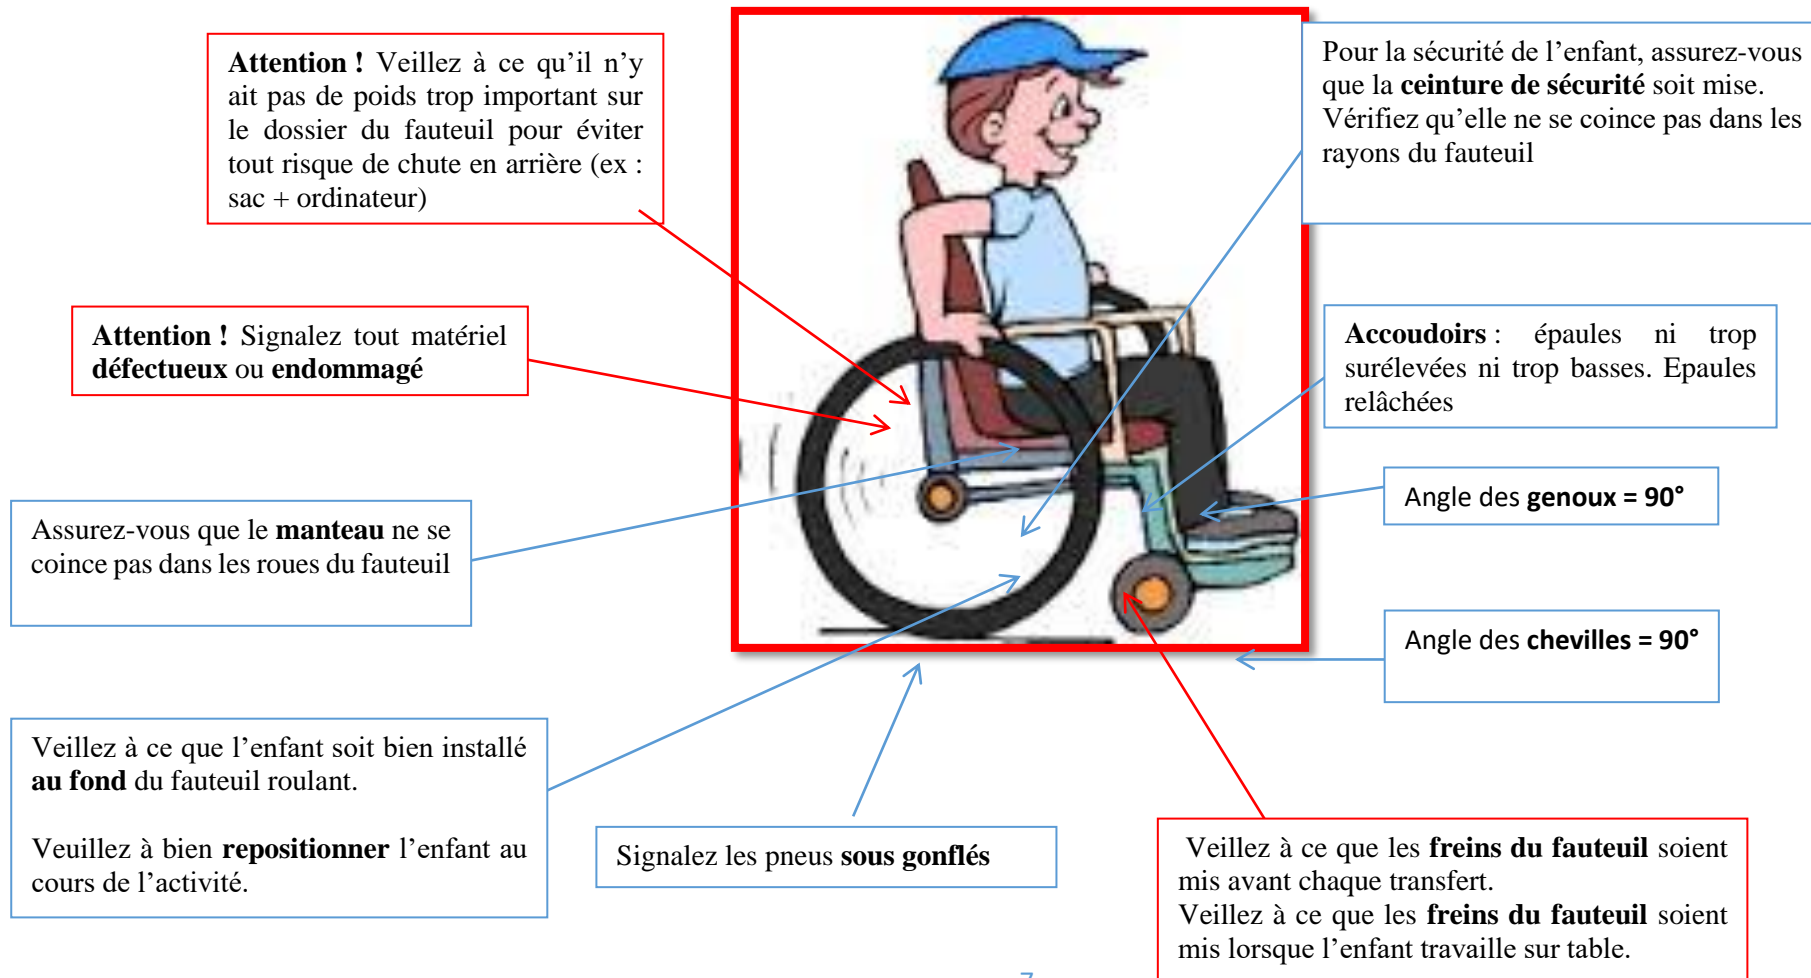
**Attention !** Veillez à ce qu'il n'y ait pas de poids trop important sur le dossier du fauteuil pour éviter tout risque de chute en arrière (ex : sac + ordinateur)

Pour la sécurité de l'enfant, assurez-vous que la **ceinture de sécurité** soit mise. Vérifiez qu'elle ne se coince pas dans les rayons du fauteuil

**Attention !** Signalez tout matériel **défectueux** ou **endommagé**

**Accoudoirs** : épaules ni trop surélevées ni trop basses. Epaules relâchées

Assurez-vous que le **manteau** ne se coince pas dans les roues du fauteuil

Angle des **genoux = 90°**

Angle des **chevilles = 90°**

Veillez à ce que l'enfant soit bien installé **au fond** du fauteuil roulant.

Veuillez à bien **repositionner** l'enfant au cours de l'activité.

Signalez les pneus **sous gonflés**

Veillez à ce que les **freins du fauteuil** soient mis avant chaque transfert.
Veillez à ce que les **freins du fauteuil** soient mis lorsque l'enfant travaille sur table.